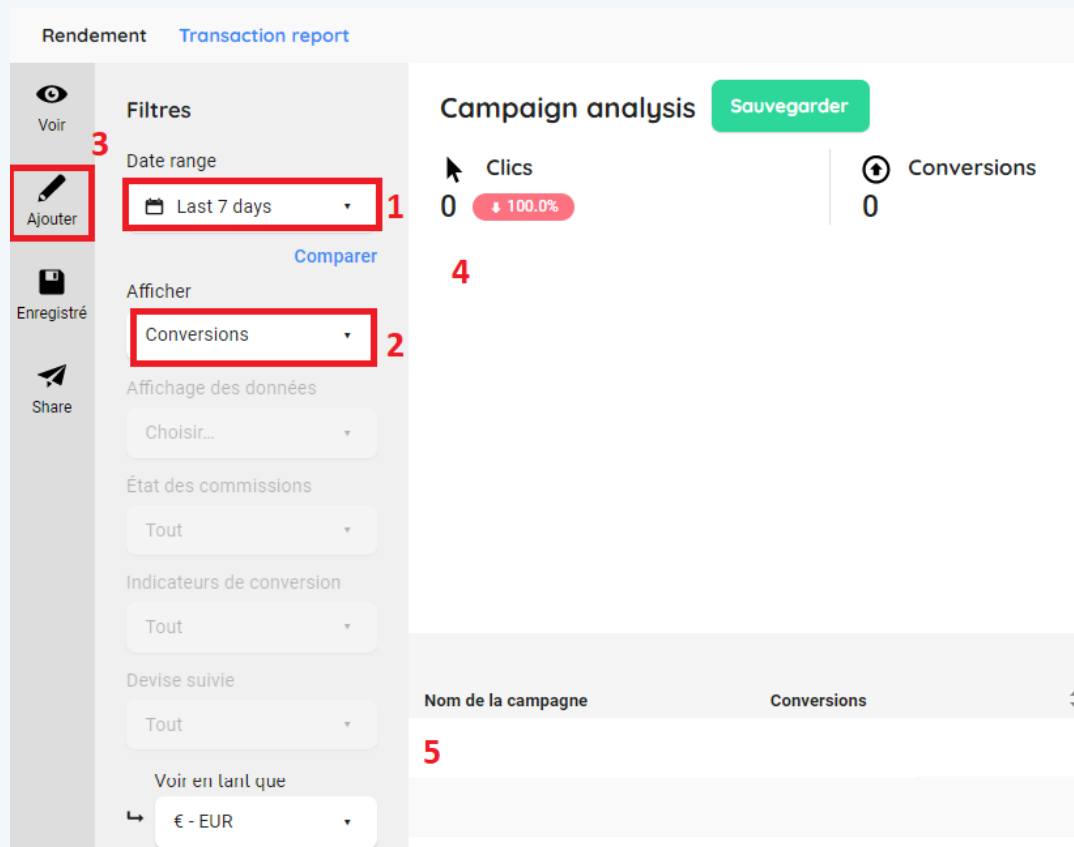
Rendement Transaction report

Voir

3

Ajouter

Enregistré

Share

Filtres

Date range

Last 7 days

1

Comparer

Afficher

Conversions

2

Affichage des données

Choisir...

État des commissions

Tout

Indicateurs de conversion

Tout

Devise suivie

Tout

Voir en tant que

€ - EUR

Campaign analysis

Sauvegarder

Clics

0

100.0%

Conversions

0

4

Nom de la campagne

Conversions

5